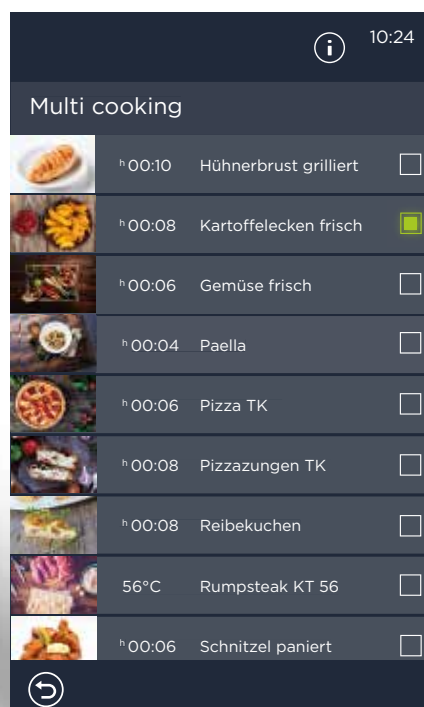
10:24

Multi cooking

$^{h}$00:10 Hühnerbrust grilliert

$^{h}$00:08 Kartoffelecken frisch

$^{h}$00:06 Gemüse frisch

$^{h}$00:04 Paella

$^{h}$00:06 Pizza TK

$^{h}$00:08 Pizzazungen TK

$^{h}$00:08 Reibekuchen

56°C Rumpsteak KT 56

$^{h}$00:06 Schnitzel paniert